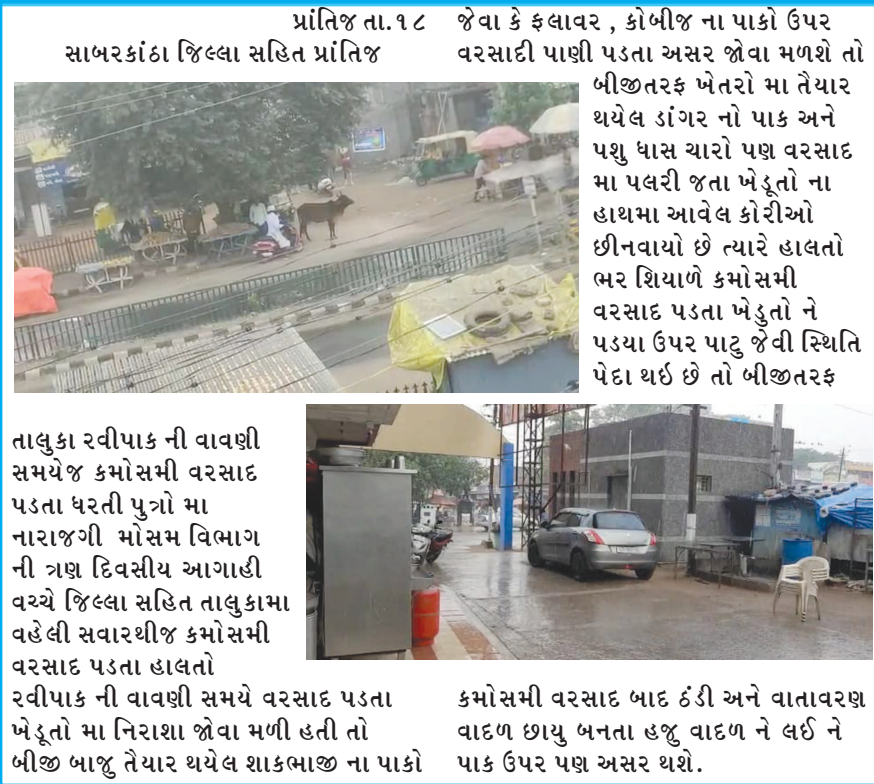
પ્રાંતિજ તા.૧૮
સાબરકાંઠા જિલ્લા સહિત પ્રાંતિજ

તાલુકા રવીપાક ની વાવણી સમયેજ કમોસમી વરસાદ પડતા ધરતી પુત્રો મા નારાજગી મોસમ વિભાગ ની ત્રણ દિવસીય આગાહી વચ્ચે જિલ્લા સહિત તાલુકામા વહેલી સવારથીજ કમોસમી વરસાદ પડતા હાલતો રવીપાક ની વાવણી સમયે વરસાદ પડતા ખેડૂતો મા નિરાશા જોવા મળી હતી તો બીજી બાજુ તૈયાર થયેલ શાકભાજી ના પાકો જેવા કે ફલાવર , કોબીજ ના પાકો ઉપર વરસાદી પાણી પડતા અસર જોવા મળશે તો બીજીતરફ ખેતરો મા તૈયાર થયેલ ડાંગર નો પાક અને પશુ ધાસ ચારો પણ વરસાદ મા પલરી જતા ખેડૂતો ના હાથમા આવેલ કોરીઓ છીનવાયો છે ત્યારે હાલતો ભર શિયાળે કમોસમી વરસાદ પડતા ખેડુતો ને પડયા ઉપર પાટુ જેવી સ્થિતિ પેદા થઇ છે તો બીજીતરફ કમોસમી વરસાદ બાદ ઠંડી અને વાતાવરણ વાદળ છાયુ બનતા હજુ વાદળ ને લઈ ને પાક ઉપર પણ અસર થશે.